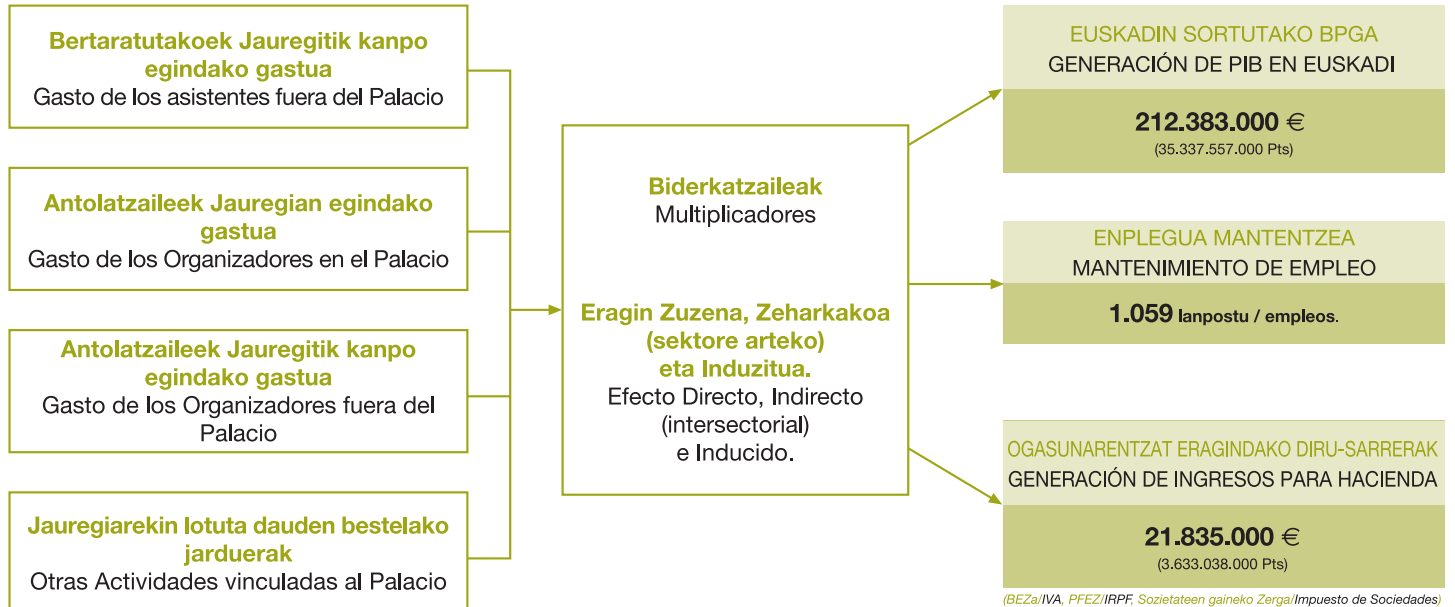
Bertaratutakoek Jauregitik kanpo egindako gastua
Gasto de los asistentes fuera del Palacio

Antolatzaileek Jauregian egindako gastua
Gasto de los Organizadores en el Palacio

Antolatzaileek Jauregitik kanpo egindako gastua
Gasto de los Organizadores fuera del Palacio

Jauregiarekin lotuta dauden bestelako jarduerak
Otras Actividades vinculadas al Palacio

Biderkatzaileak
Multiplicadores

Eragin Zuzena, Zeharkakoa (sektore arteko) eta Induzitua.
Efecto Directo, Indirecto (intersectorial) e Inducido.

EUSKADIN SORTUTAKO BPGA
GENERACIÓN DE PIB EN EUSKADI

212.383.000 €
(35.337.557.000 Pts)

ENPLEGUA MANTENTZEA
MANTENIMIENTO DE EMPLEO

1.059 lanpostu / empleos.

OGASUNARENTZAT ERAGINDAKO DIRU-SARRERAK
GENERACIÓN DE INGRESOS PARA HACIENDA

21.835.000 €
(3.633.038.000 Pts)

(BEZa/IVA, PFEZ/IRPF, Sozietateen gaineko Zerga/Impuesto de Sociedades)